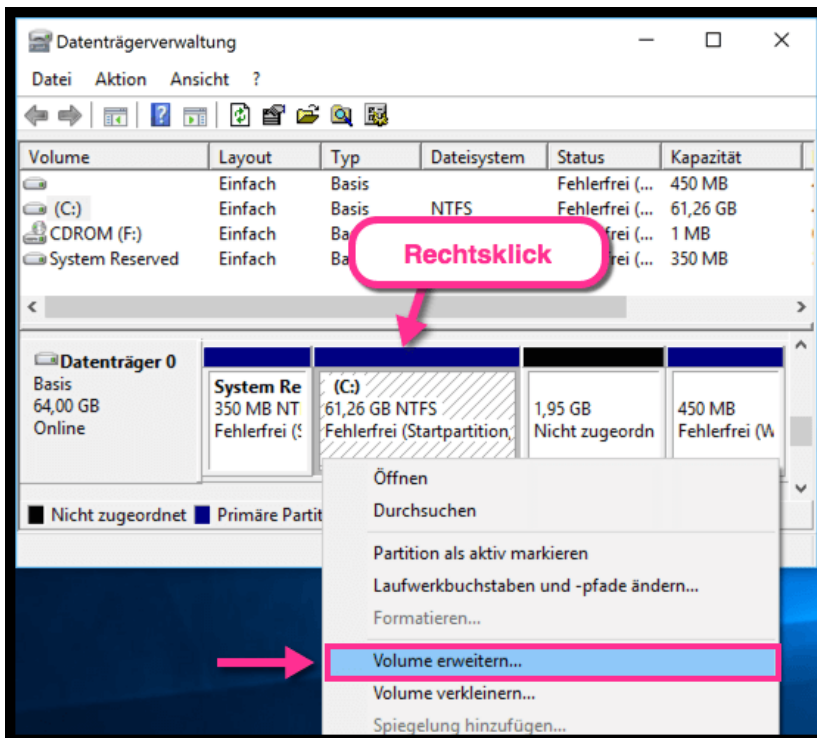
Datenträgerverwaltung

Datei Aktion Ansicht ?

| Volume | Layout | Typ | Dateisystem | Status | Kapazität |
|---|---|---|---|---|---|
| | Einfach | Basis | | Fehlerfrei (... | 450 MB |
| (C:) | Einfach | Basis | NTFS | Fehlerfrei (... | 61,26 GB |
| CDROM (F:) | Einfach | Ba | | rei (... | 1 MB |
| System Reserved | Einfach | Ba | | rei (... | 350 MB |

Rechtsklick

Datenträger 0
Basis
64,00 GB
Online

System Re
350 MB NT
Fehlerfrei (S

(C:)
61,26 GB NTFS
Fehlerfrei (Startpartition,

1,95 GB
Nicht zugeordn

450 MB
Fehlerfrei (W

Nicht zugeordnet Primäre Parti

Öffnen
Durchsuchen
Partition als aktiv markieren
Laufwerkbuchstaben und -pfade ändern...
Formatieren...
Volume erweitern...
Volume verkleinern...
Spiegelung hinzufügen...